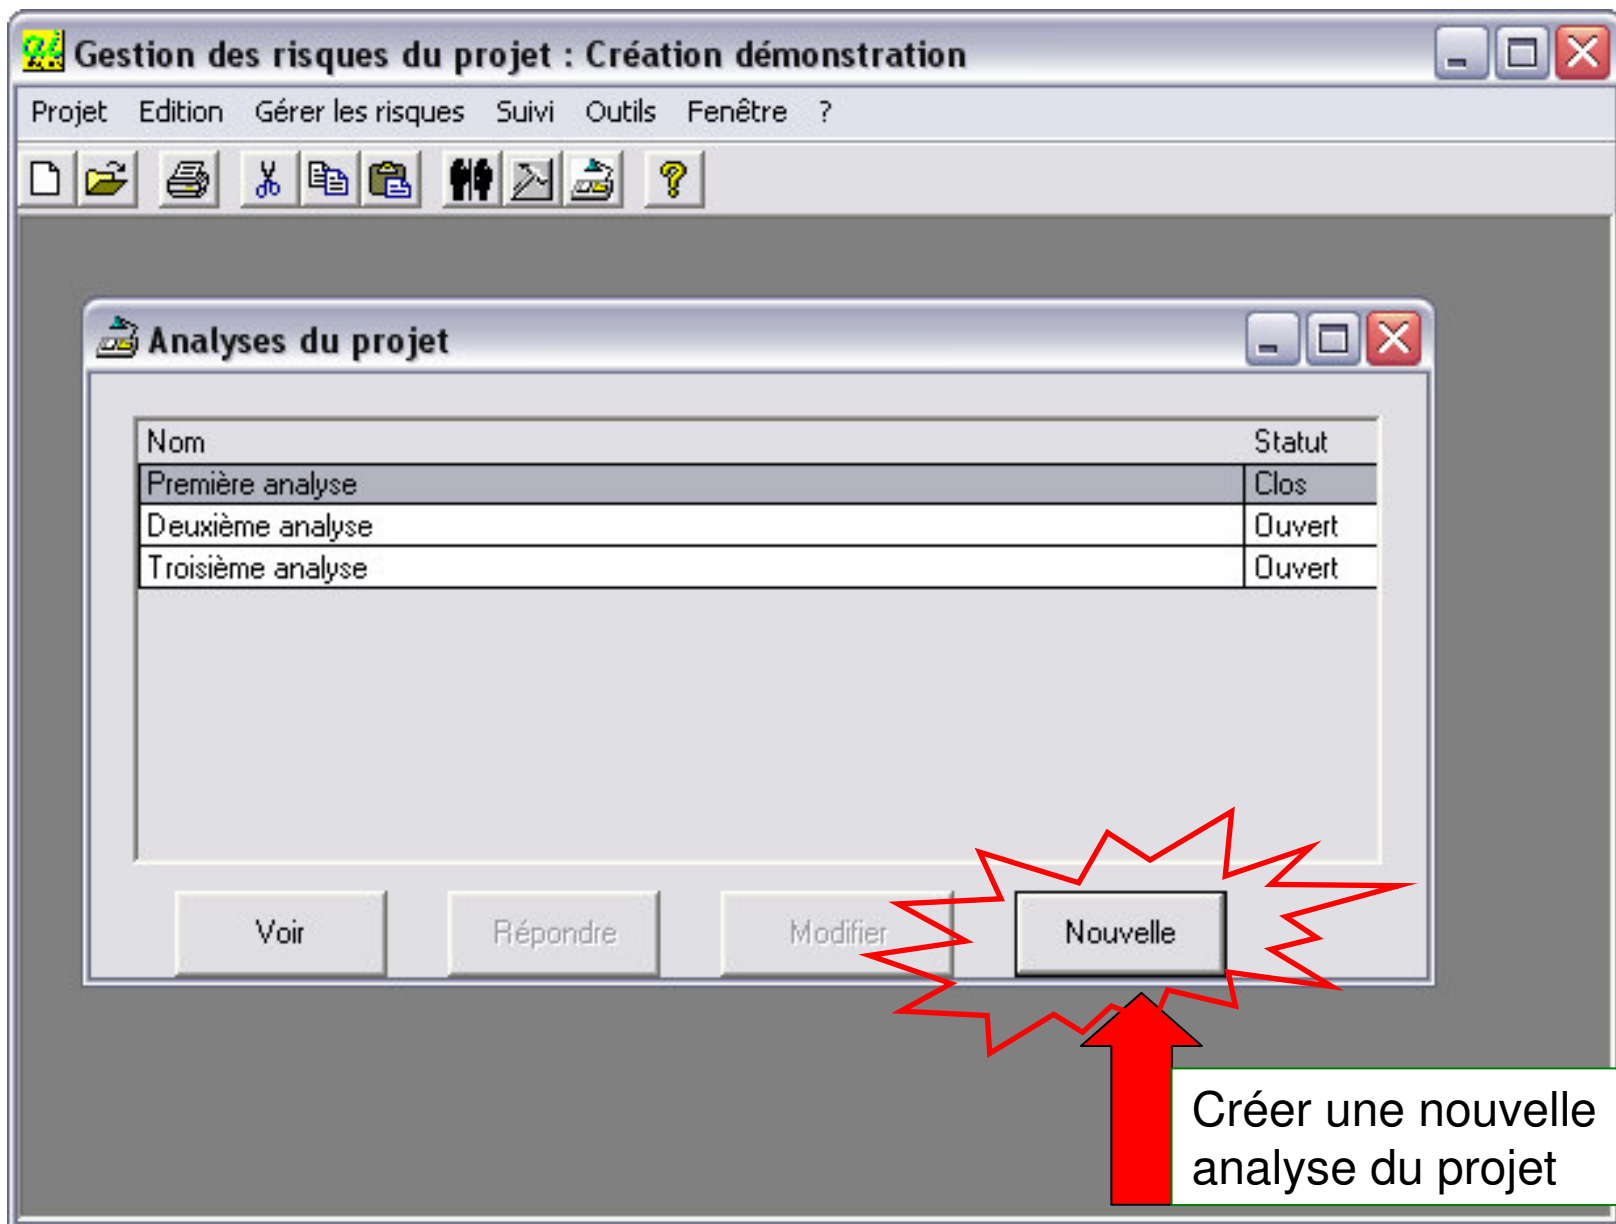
Gestion des risques du projet : Création démonstration

Projet Edition Gérer les risques Suivi Outils Fenêtre ?

Analyses du projet

| Nom | Statut |
|---|---|
| Première analyse | Clos |
| Deuxième analyse | Ouvert |
| Troisième analyse | Ouvert |

Voir Répondre Modifier Nouvelle

Créer une nouvelle analyse du projet